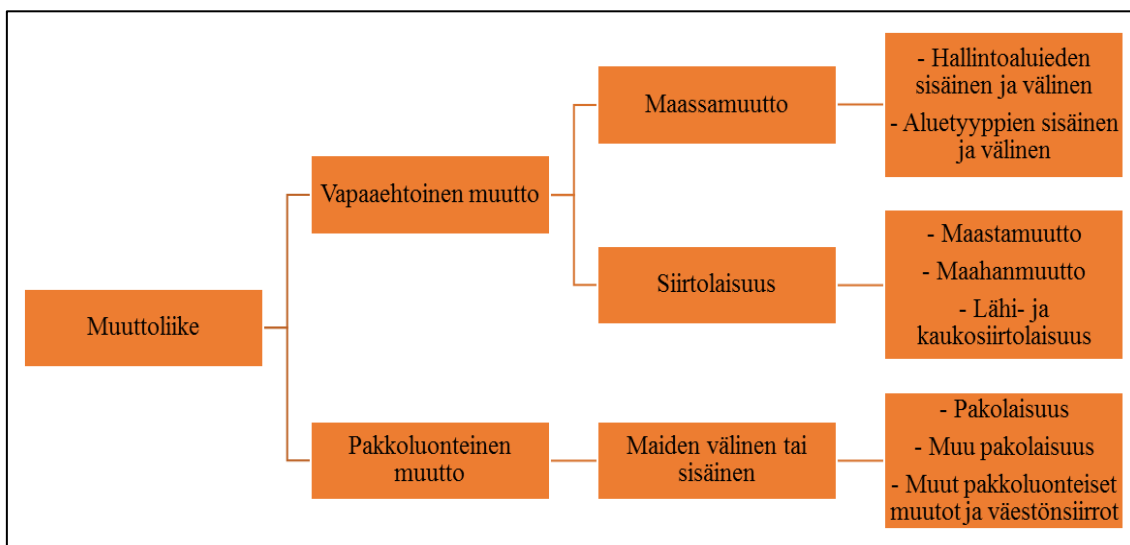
Muuttoliike

Vapaaehtoinen muutto

Maassamuutto

- Hallintoalueiden sisäinen ja välinen

- Aluetyyppien sisäinen ja välinen

Siirtolaisuus

- Maastamuutto

- Maahanmuutto

- Lähi- ja kaukosiirtolaisuus

Pakkoluonteinen muutto

Maiden välinen tai sisäinen

- Pakolaisuus

- Muu pakolaisuus

- Muut pakkoluonteiset muutot ja väestönsiirrot